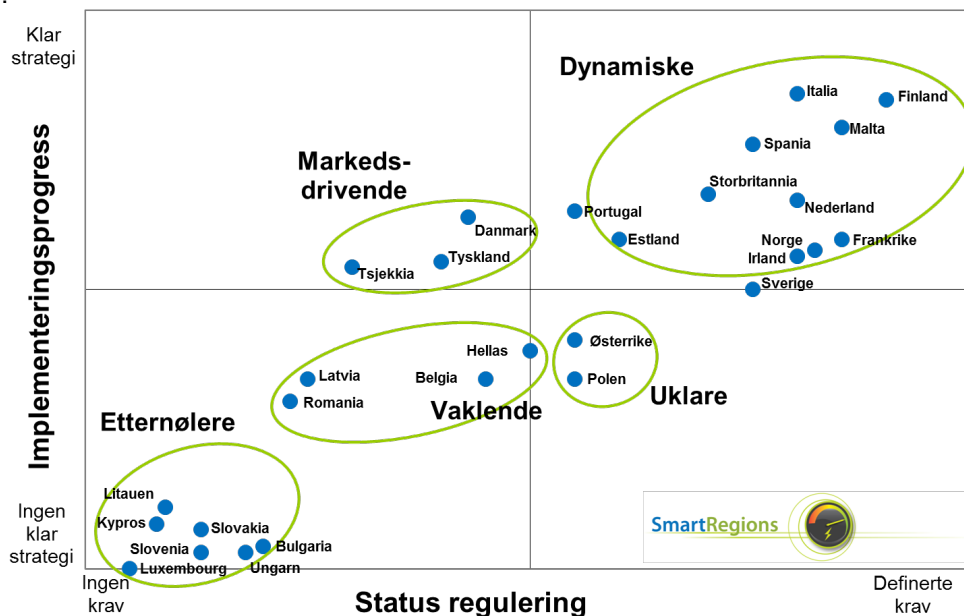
Klar strategi

Ingen klar strategi

Implementeringsprogress

Ingen krav

Status regulering

Definerte krav

Dynamiske

Italia
Finland
Malta
Spania
Storbritannia
Nederland
Portugal
Estland
Norge
Irland
Frankrike
Sverige

Markeds-drivende

Danmark
Tyskland
Tsjekkia

Hellas
Latvia
Belgia
Romania

Vaklende

Østerrike
Polen

Uklare

Etternølere

Litauen
Kypros
Slovakia
Slovenia
Bulgaria
Luxembourg
Ungarn

SmartRegions